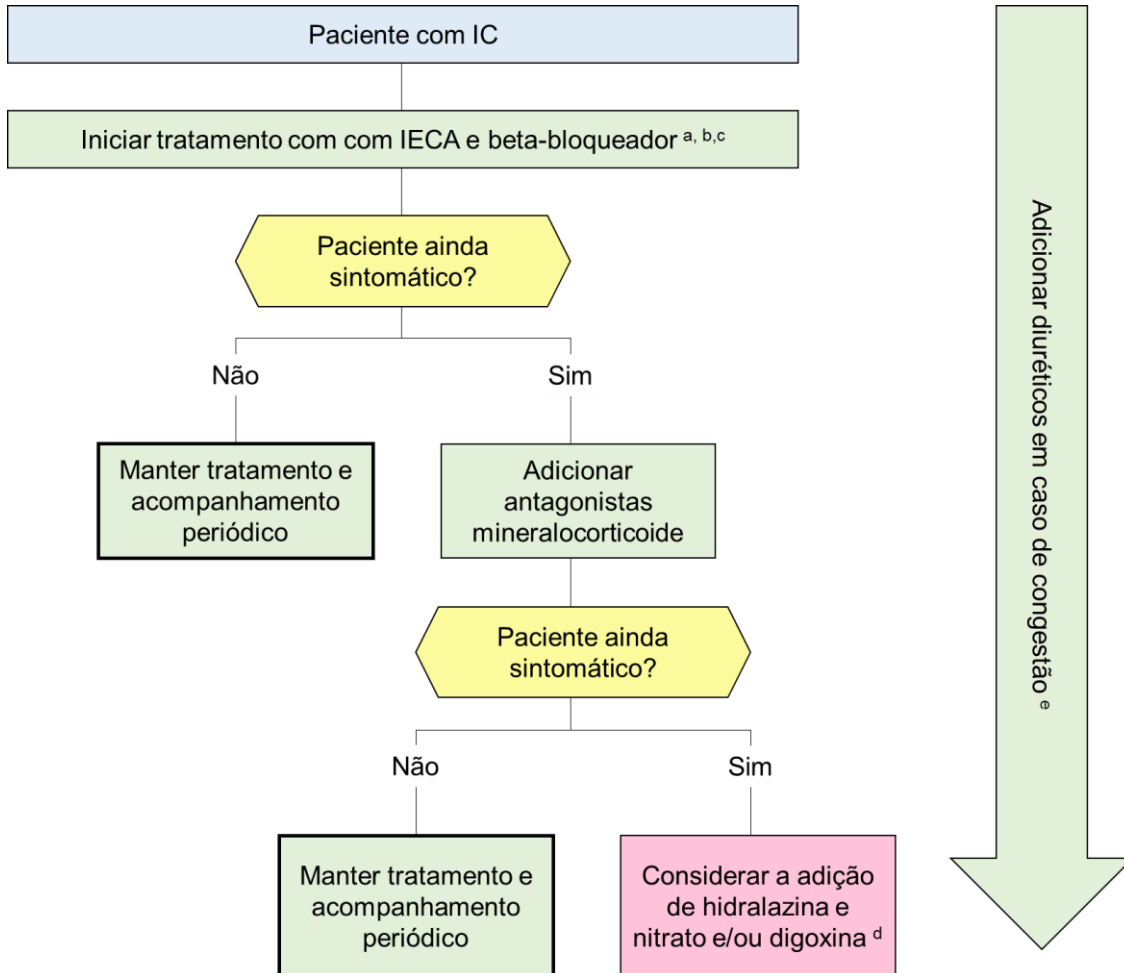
Paciente com IC

Iniciar tratamento com com IECA e beta-bloqueador $^{a, b,c}$

Paciente ainda sintomático?

Não

Sim

Manter tratamento e acompanhamento periódico

Adicionar antagonistas mineralocorticoide

Paciente ainda sintomático?

Não

Sim

Manter tratamento e acompanhamento periódico

Considerar a adição de hidralazina e nitrato e/ou digoxina $^{d}$

Adicionar diuréticos em caso de congestão $^{e}$